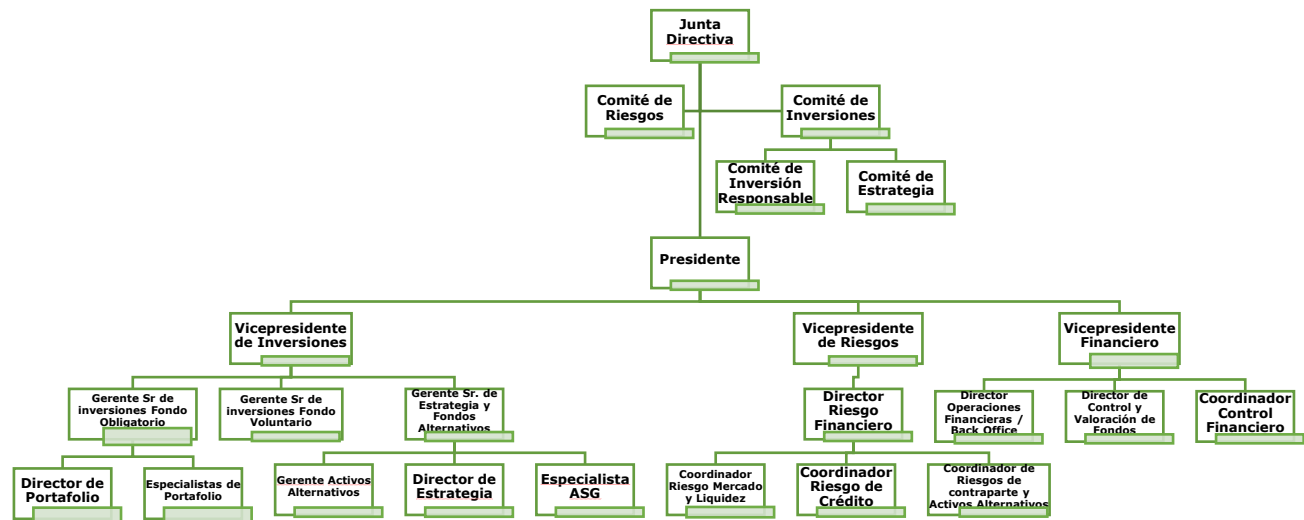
Junta Directiva

Comité de Riesgos

Comité de Inversiones

Comité de Inversión Responsable

Comité de Estrategia

Presidente

Vicepresidente de Inversiones

Vicepresidente de Riesgos

Vicepresidente Financiero

Gerente Sr de inversiones Fondo Obligatorio

Gerente Sr de inversiones Fondo Voluntario

Gerente Sr. de Estrategia y Fondos Alternativos

Director Riesgo Financiero

Director Operaciones Financieras / Back Office

Director de Control y Valoración de Fondos

Coordinador Control Financiero

Director de Portafolio

Especialistas de Portafolio

Gerente Activos Alternativos

Director de Estrategia

Especialista ASG

Coordinador Riesgo Mercado y Liquidez

Coordinador Riesgo de Crédito

Coordinador de Riesgos de contraparte y Activos Alternativos